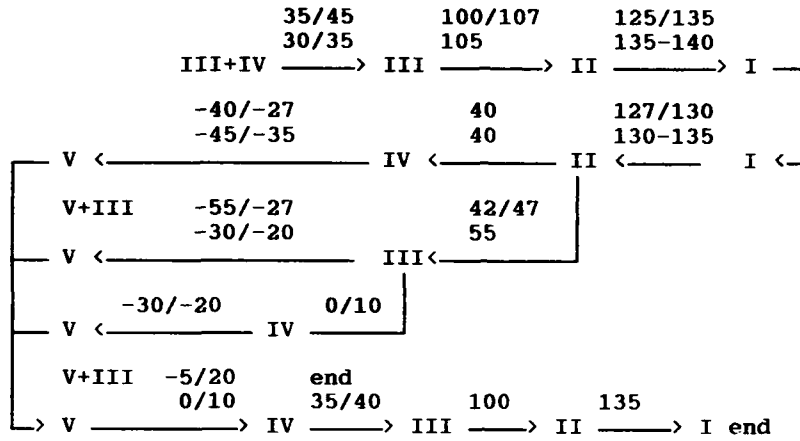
35/45 100/107 125/135
30/35 105 135-140
III+IV ——> III ——> II ——> I —

-40/-27 40 127/130
-45/-35 40 130-135
V <—— IV <—— II <—— I <—

V+III -55/-27 42/47
-30/-20 55
V <—— III <——

-30/-20 0/10
V <—— IV ——

V+III -5/20 end
0/10 35/40 100 135
—> V ——> IV ——> III ——> II ——> I end